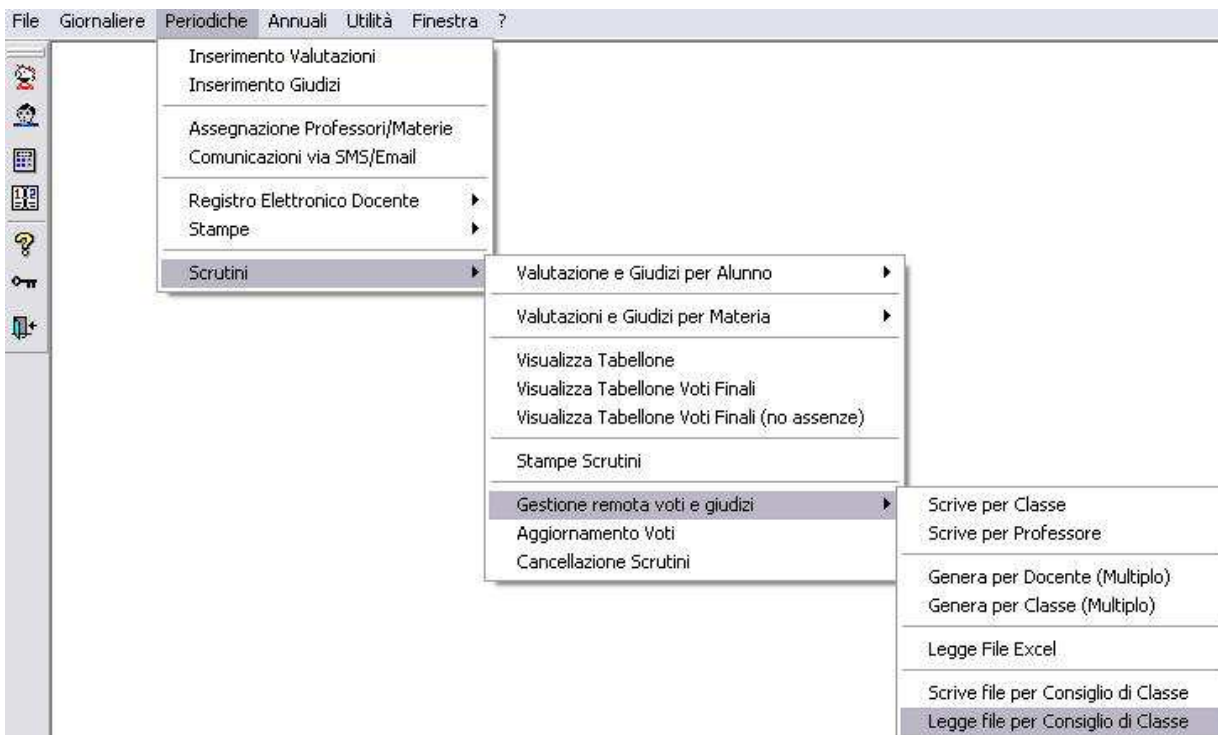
File Giornaliere Periodiche Annuali Utilità Finestra ?

Inserimento Valutazioni
Inserimento Giudizi

Assegnazione Professori/Materie
Comunicazioni via SMS/Email

Registro Elettronico Docente
Stampe

Scrutini

Valutazione e Giudizi per Alunno

Valutazioni e Giudizi per Materia

Visualizza Tabellone
Visualizza Tabellone Voti Finali
Visualizza Tabellone Voti Finali (no assenze)

Stampe Scrutini

Gestione remota voti e giudizi
Aggiornamento Voti
Cancellazione Scrutini

Scrive per Classe
Scrive per Professore

Genera per Docente (Multiplo)
Genera per Classe (Multiplo)

Legge File Excel

Scrive file per Consiglio di Classe
Legge file per Consiglio di Classe